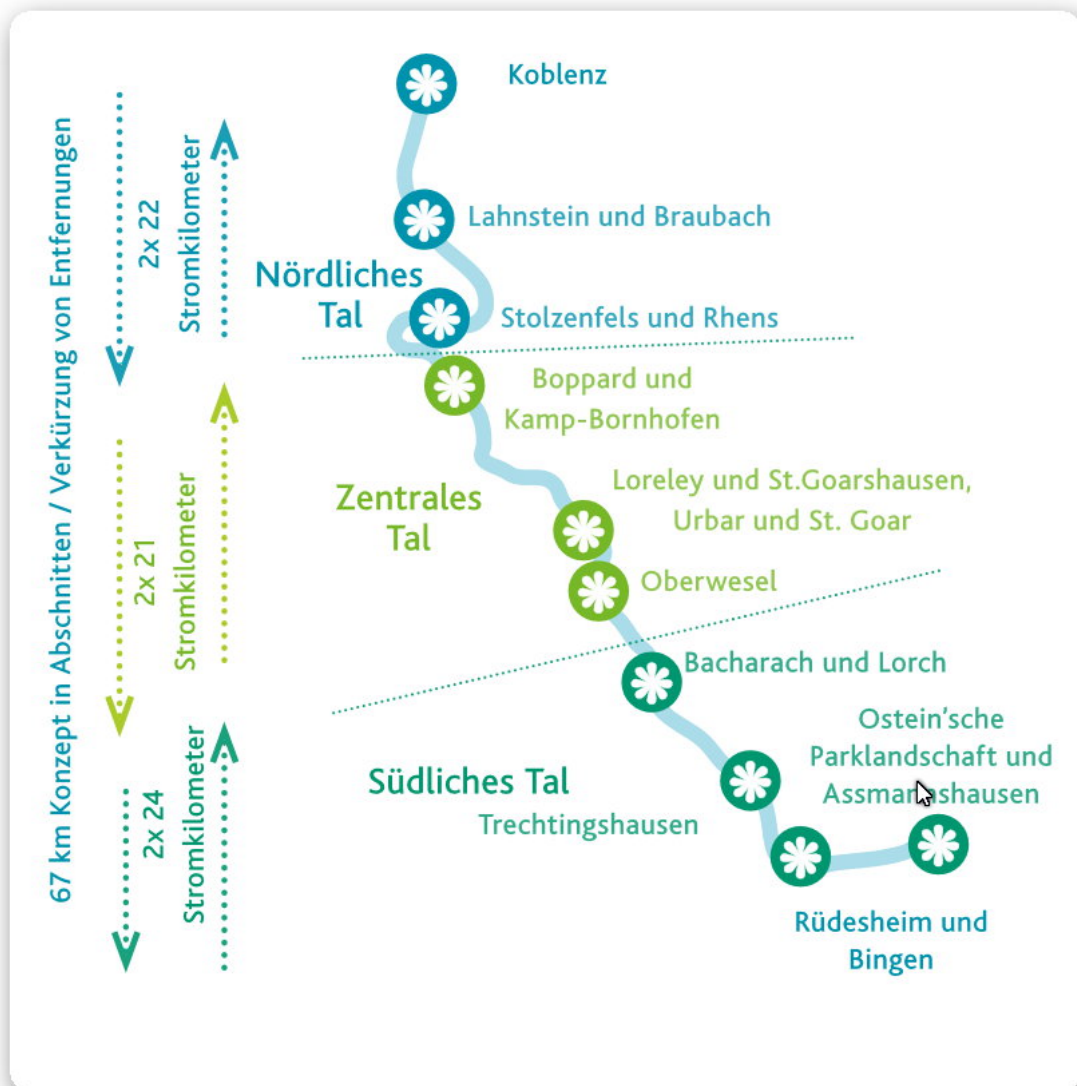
67 km Konzept in Abschnitten / Verkürzung von Entfernungen

2x 22
Stromkilometer

2x 21
Stromkilometer

2x 24
Stromkilometer

Koblenz

Lahnstein und Braubach

Nördliches Tal

Stolzenfels und Rhens

Boppard und Kamp-Bornhofen

Zentrales Tal

Loreley und St.Goarshausen, Urbar und St. Goar

Oberwesel

Bacharach und Lorch

Ostein'sche Parklandschaft und Assman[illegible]shausen

Südliches Tal

Trechtingshausen

Rüdesheim und Bingen